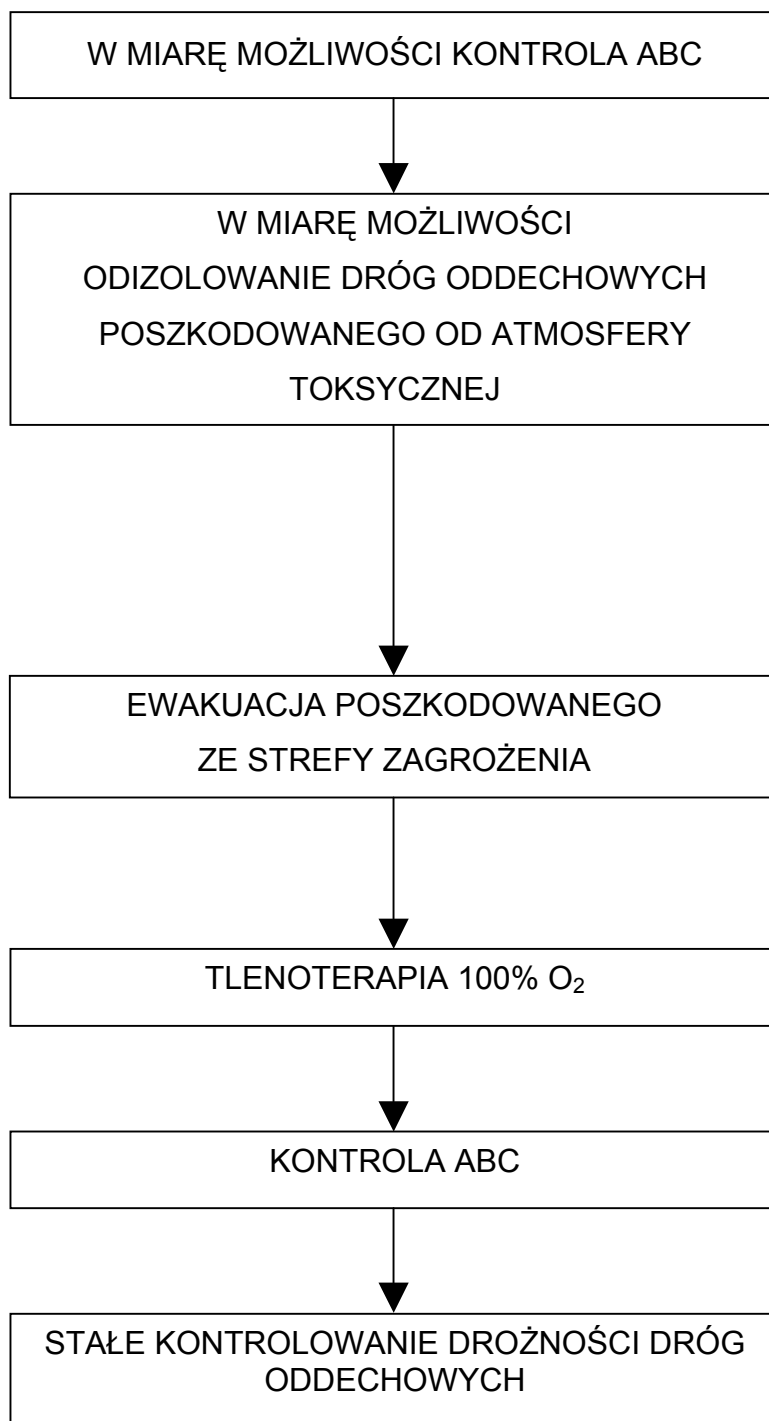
W MIARĘ MOŻLIWOŚCI KONTROLA ABC

W MIARĘ MOŻLIWOŚCI ODIZOLOWANIE DRÓG ODDECHOWYCH POSZKODOWANEGO OD ATMOSFERY TOKSYCZNEJ

EWAKUACJA POSZKODOWANEGO ZE STREFY ZAGROŻENIA

TLENOTERAPIA 100% $O_2$

KONTROLA ABC

STAŁE KONTROLOWANIE DROŻNOŚCI DRÓG ODDECHOWYCH